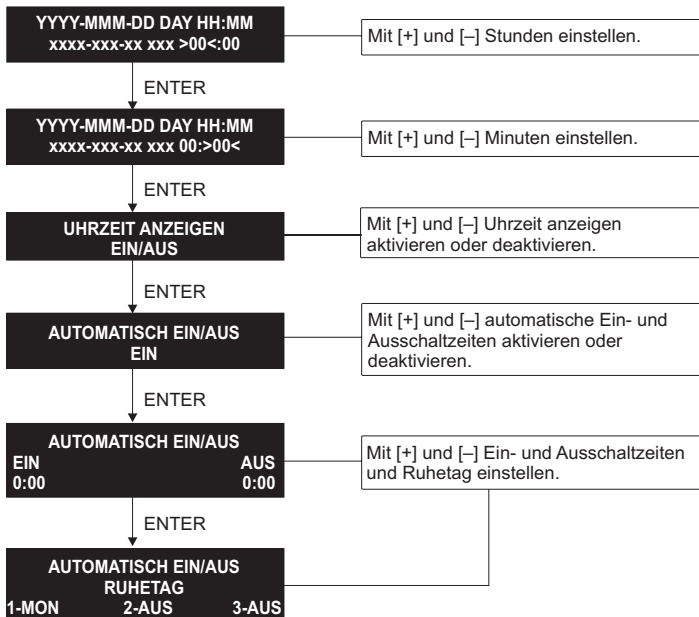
YYYY-MMM-DD DAY HH:MM
xxxx-xxx-xx xxx >00<:00

Mit [+] und [–] Stunden einstellen.

ENTER

YYYY-MMM-DD DAY HH:MM
xxxx-xxx-xx xxx 00:>00<

Mit [+] und [–] Minuten einstellen.

ENTER

UHRZEIT ANZEIGEN
EIN/AUS

Mit [+] und [–] Uhrzeit anzeigen aktivieren oder deaktivieren.

ENTER

AUTOMATISCH EIN/AUS
EIN

Mit [+] und [–] automatische Ein- und Ausschaltzeiten aktivieren oder deaktivieren.

ENTER

AUTOMATISCH EIN/AUS
EIN AUS
0:00 0:00

Mit [+] und [–] Ein- und Ausschaltzeiten und Ruhetag einstellen.

ENTER

AUTOMATISCH EIN/AUS
RUHETAG
1-MON 2-AUS 3-AUS